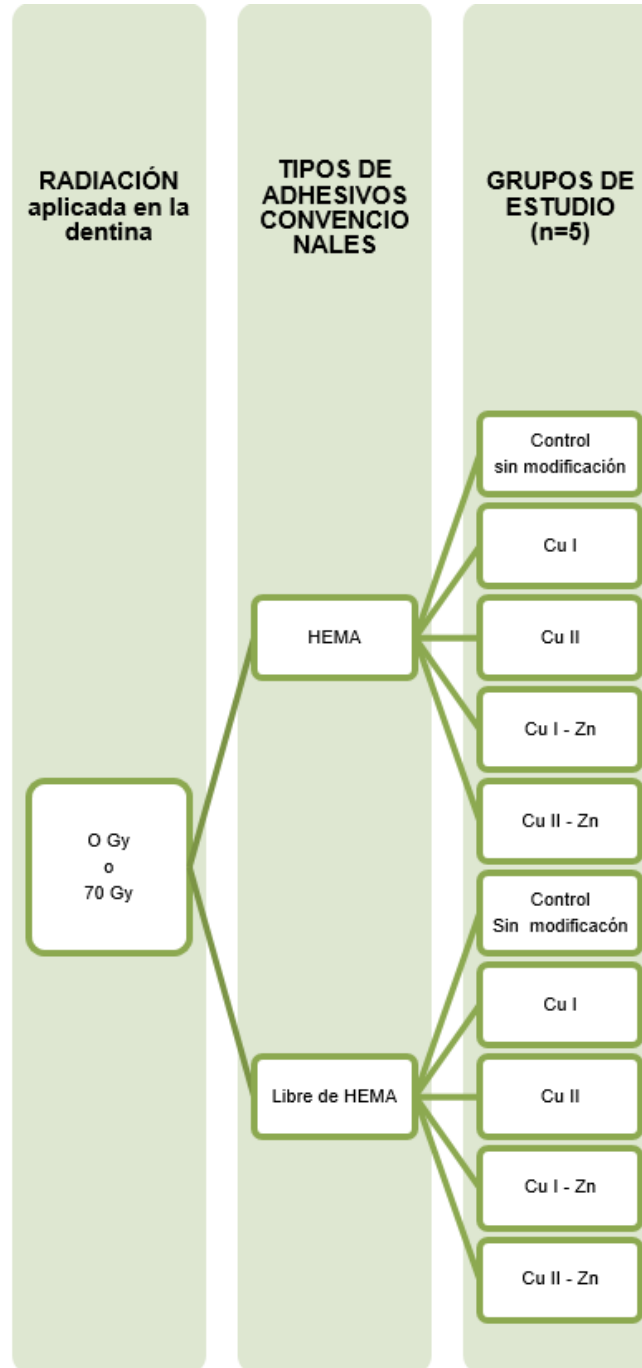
RADIACIÓN aplicada en la dentina

TIPOS DE ADHESIVOS CONVENCIO NALES

GRUPOS DE ESTUDIO (n=5)

O Gy
o
70 Gy

HEMA

Control
sin modificación

Cu I

Cu II

Cu I - Zn

Cu II - Zn

Libre de HEMA

Control
Sin modificacón

Cu I

Cu II

Cu I - Zn

Cu II - Zn